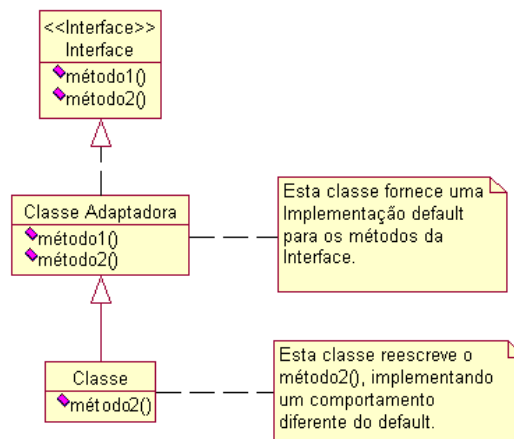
<<Interface>>
Interface

método1()
método2()

Classe Adaptadora

método1()
método2()

Esta classe fornece uma Implementação default para os métodos da Interface.

Classe

método2()

Esta classe reescreve o método2(), implementando um comportamento diferente do default.